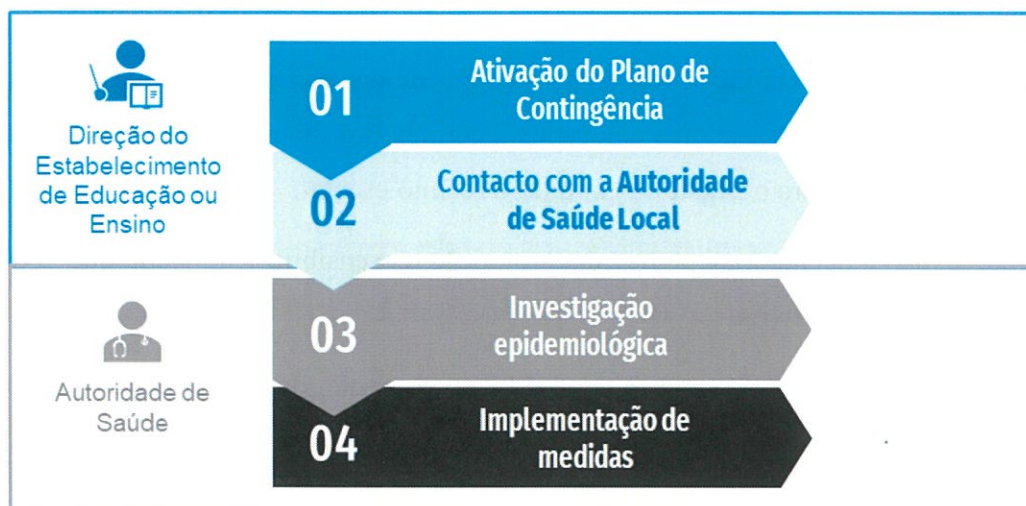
Direção do Estabelecimento de Educação ou Ensino

01 Ativação do Plano de Contingência

02 Contacto com a Autoridade de Saúde Local

Autoridade de Saúde

03 Investigação epidemiológica

04 Implementação de medidas